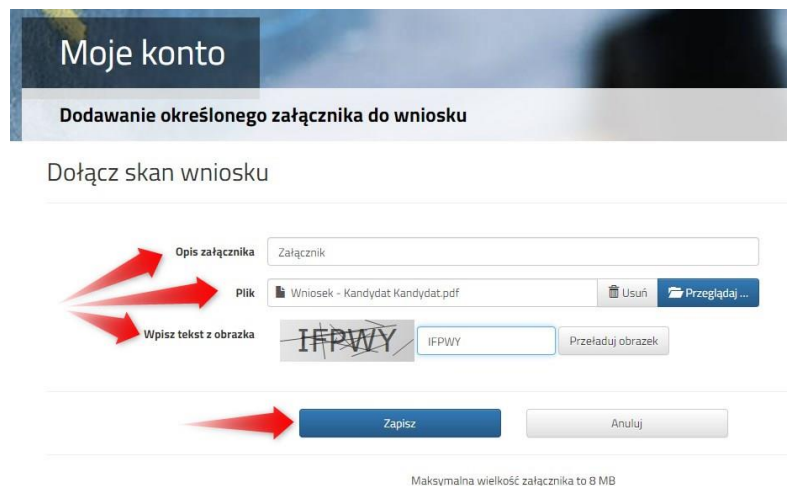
Moje konto

Dodawanie określonego załącznika do wniosku

Dołącz skan wniosku

Opis załącznika
Załącznik

Plik
Wniosek - Kandydat Kandydat.pdf
Usuń
Przeglądaj ...

Wpisz tekst z obrazka
IFPWY
IFPWY
Przeładuj obrazek

Zapisz
Anuluj

Maksymalna wielkość załącznika to 8 MB